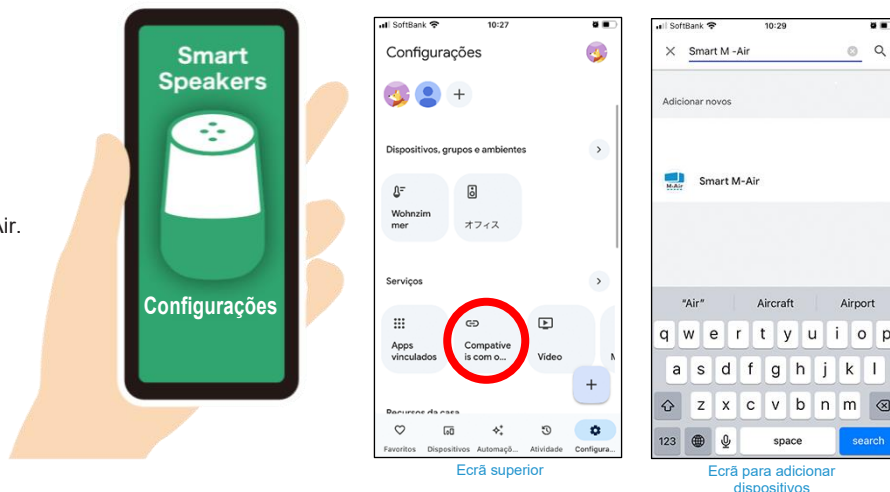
ir.

Smart Speakers

Configurações

SoftBank 10:27

Configurações

Dispositivos, grupos e ambientes

Wohnzimmer

オフィス

Serviços

Apps vinculados

Compative is com o...

Video

M

Recursos da casa

Favoritos Dispositivos Automaç... Atividade Configura...

Ecrã superior

SoftBank 10:29

Smart M -Air

Adicionar novos

M-Air

Smart M-Air

"Air" Aircraft Airport

q w e r t y u i o p

a s d f g h j k l

z x c v b n m

123 space search

Ecrã para adicionar dispositivos